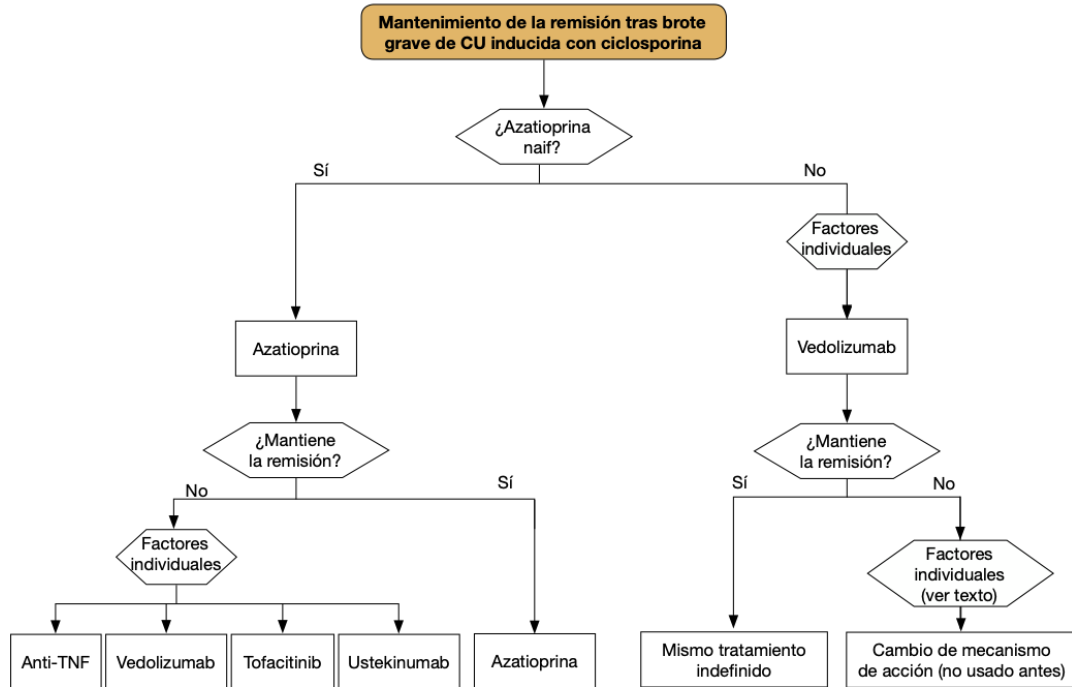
Mantenimiento de la remisión tras brote grave de CU inducida con ciclosporina

¿Azatioprina naif?

Sí

No

Factores individuales

Azatioprina

Vedolizumab

¿Mantiene la remisión?

No

Sí

Factores individuales

Anti-TNF

Vedolizumab

Tofacitinib

Ustekinumab

Azatioprina

¿Mantiene la remisión?

Sí

No

Factores individuales (ver texto)

Mismo tratamiento indefinido

Cambio de mecanismo de acción (no usado antes)